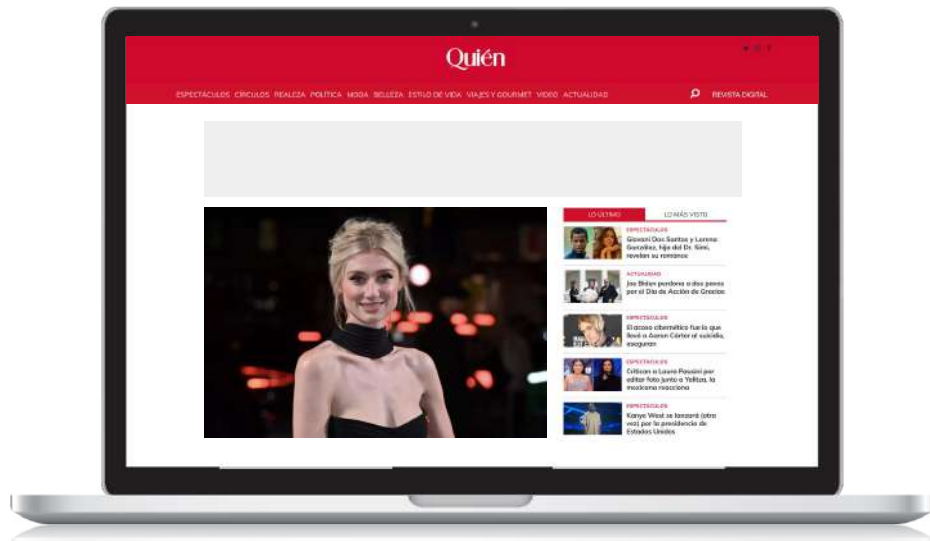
Quién

ESPECTÁCULOS CÍRCULOS REALEZA POLÍTICA MODA BELLEZA ESTILO DE VIDA VIAJES Y GOURMET VIDEO ACTUALIDAD

REVISTA DIGITAL

LO ÚLTIMO LO MÁS VISTO

ESPECTÁCULOS
Giovani Dos Santos y Lorena González, hija del Dr. Simi, revelan su romance

ACTUALIDAD
Joe Biden perdona a dos pavos por el Día de Acción de Gracias

ESPECTÁCULOS
El acoso cibernético fue lo que llevó a Aaron Carter al suicidio, aseguran

ESPECTÁCULOS
Critican a Laura Pausini por editar foto junto a Yalitza, la mexicana reacciona

ESPECTÁCULOS
Kanye West se lanzará (otra vez) por la presidencia de Estados Unidos